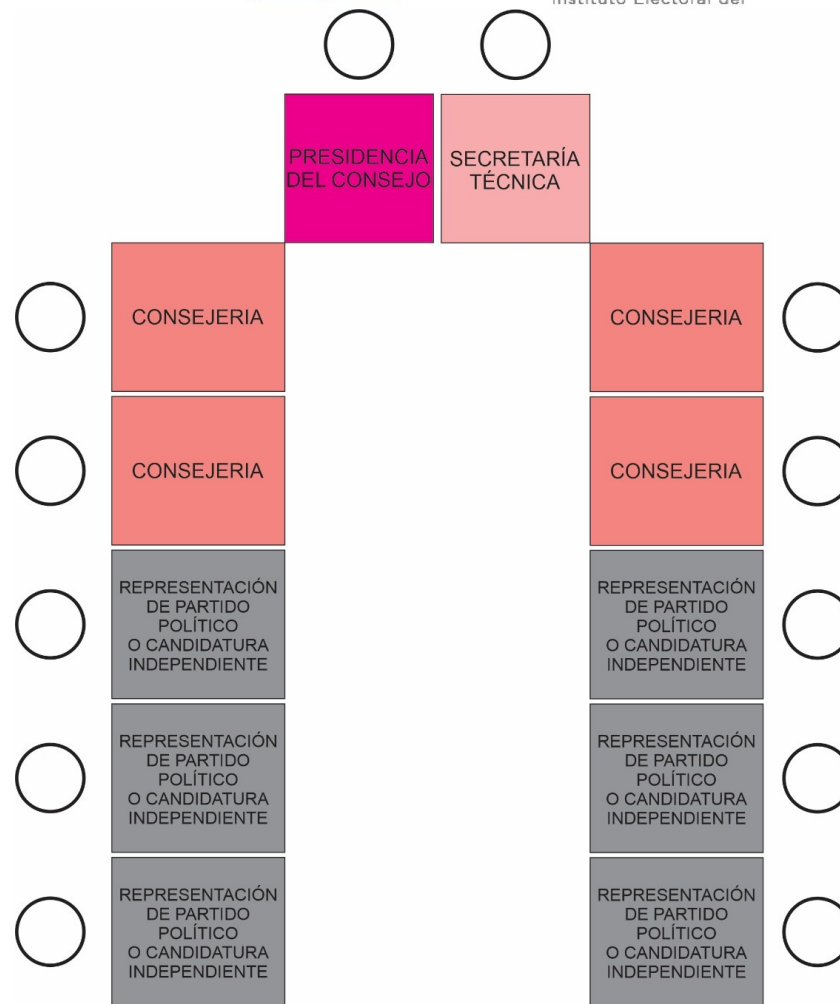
Instituto Electoral del

PRESIDENCIA DEL CONSEJO

SECRETARÍA TÉCNICA

CONSEJERIA

CONSEJERIA

CONSEJERIA

CONSEJERIA

REPRESENTACIÓN DE PARTIDO POLÍTICO O CANDIDATURA INDEPENDIENTE

REPRESENTACIÓN DE PARTIDO POLÍTICO O CANDIDATURA INDEPENDIENTE

REPRESENTACIÓN DE PARTIDO POLÍTICO O CANDIDATURA INDEPENDIENTE

REPRESENTACIÓN DE PARTIDO POLÍTICO O CANDIDATURA INDEPENDIENTE

REPRESENTACIÓN DE PARTIDO POLÍTICO O CANDIDATURA INDEPENDIENTE

REPRESENTACIÓN DE PARTIDO POLÍTICO O CANDIDATURA INDEPENDIENTE